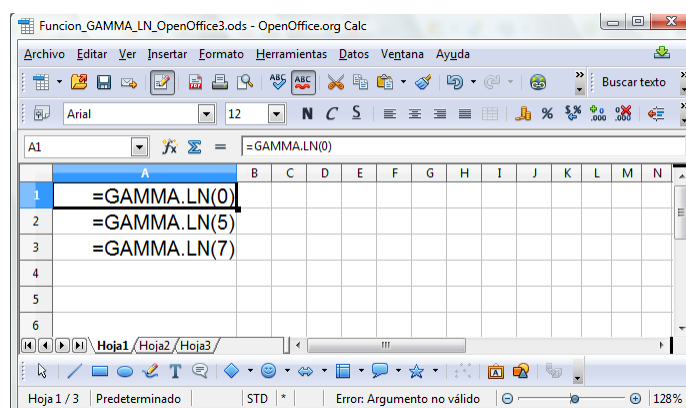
Funcion_GAMMA_LN_OpenOffice3.ods - OpenOffice.org Calc

Archivo Editar Ver Insertar Formato Herramientas Datos Ventana Ayuda

Buscar texto

Arial 12 N C S

A1 $\Sigma$ = =GAMMA.LN(0)

| | A | B | C | D | E | F | G | H | I | J | K | L | M | N |
|---|---|---|---|---|---|---|---|---|---|---|---|---|---|---|
| 1 | =GAMMA.LN(0) | | | | | | | | | | | | | |
| 2 | =GAMMA.LN(5) | | | | | | | | | | | | | |
| 3 | =GAMMA.LN(7) | | | | | | | | | | | | | |
| 4 | | | | | | | | | | | | | | |
| 5 | | | | | | | | | | | | | | |
| 6 | | | | | | | | | | | | | | |

Hoja1 Hoja2 Hoja3

Hoja 1 / 3 | Predeterminado | STD | * | Error: Argumento no válido | 128%